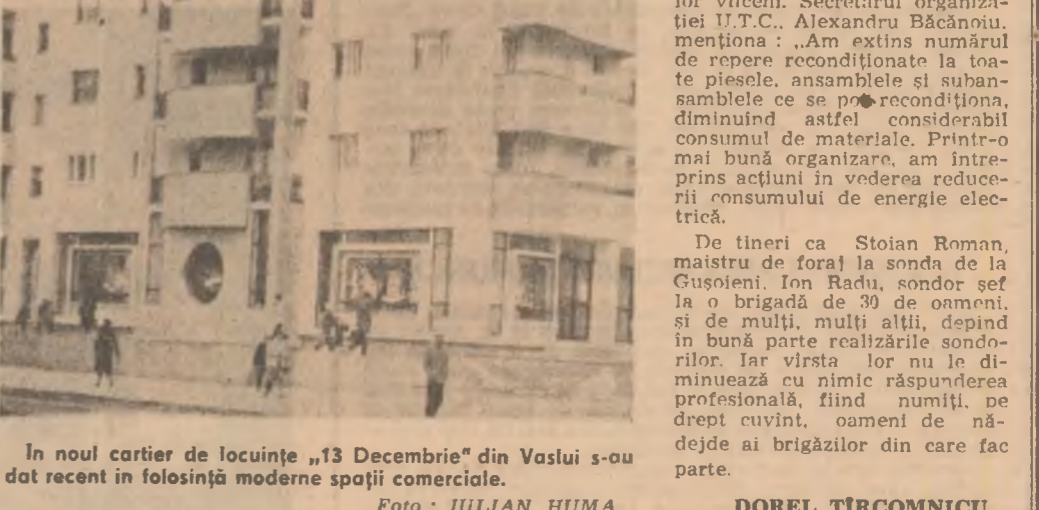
lor vîrcenl. Secretarul organizației U.T.C., Alexandru Băcănoiu, menționa : „Am extins numărul de repere recondiționate la toate piesele, ansamblele și subansamblele ce se pot recondiționa, diminuînd astfel considerabil consumul de materiale. Printr-o mai bună organizare, am întreprins acțiuni în vederea reducerii consumului de energie electrică.

De tineri ca Stoian Roman, maistru de foraj la sonda de la Gușoieni, Ion Radu, sondor șef la o brigadă de 30 de oameni, și de mulți, mulți alții, depind în bună parte realizările sondorilor. Iar vîrsta lor nu le diminuează cu nimic răspunderea profesională, fiind numiți, pe drept cuvînt, oameni de nădejde ai brigăzilor din care fac parte.

DOREL TÎRCOMNICU

In noul cartier de locuințe „13 Decembrie" din Vaslui s-au dat recent in folosință moderne spații comerciale.

Foto : IULIAN HUMA